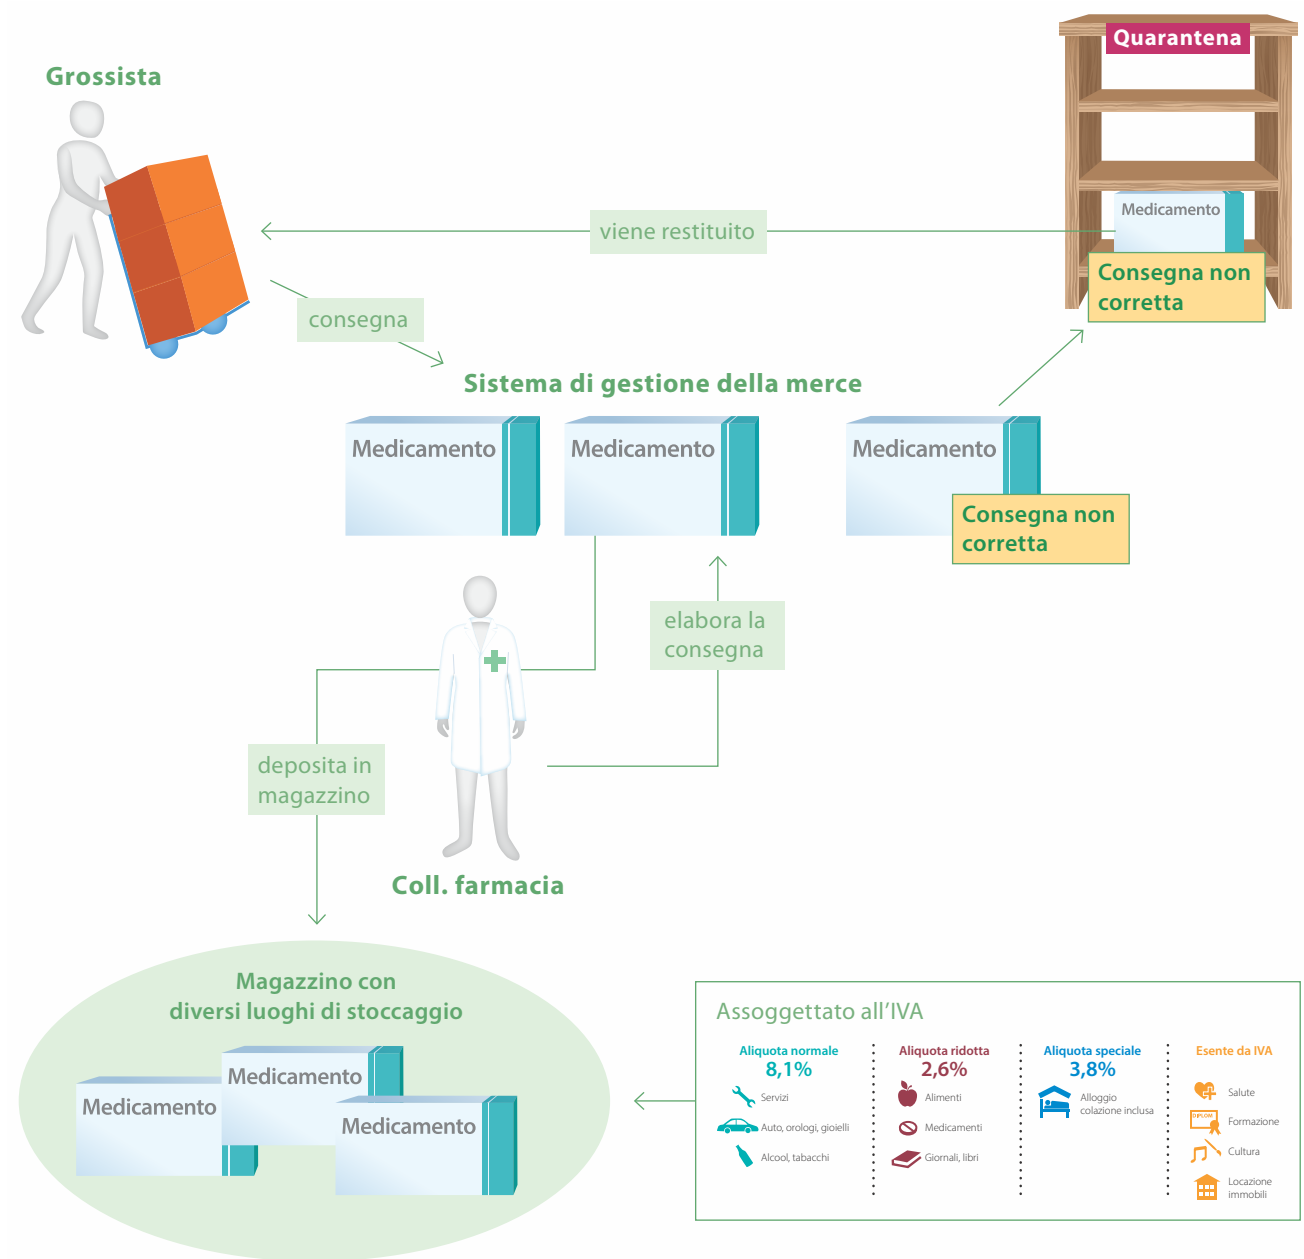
Grossista

Quarantena

Medicamento

viene restituito

Consegna non corretta

consegna

Sistema di gestione della merce

Medicamento

Medicamento

Medicamento

Consegna non corretta

elabora la consegna

deposita in magazzino

Coll. farmacia

Magazzino con diversi luoghi di stoccaggio

Medicamento

Medicamento

Medicamento

Assoggettato all'IVA

Aliquota normale
8,1%
Servizi
Auto, orologi, gioielli
Alcool, tabacchi

Aliquota ridotta
2,6%
Alimenti
Medicamenti
Giornali, libri

Aliquota speciale
3,8%
Alloggio colazione inclusa

Esente da IVA
Salute
Formazione
Cultura
Locazione immobili